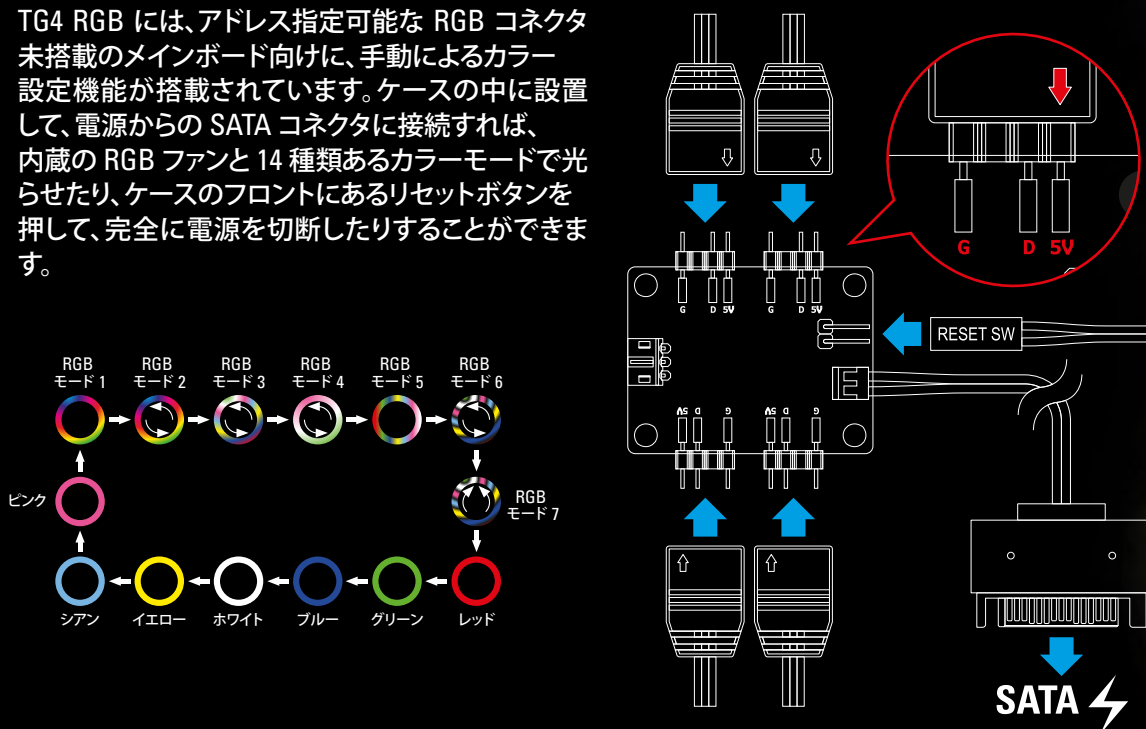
TG4 RGB には、アドレス指定可能な RGB コネクタ未搭載のメインボード向けに、手動によるカラー設定機能が搭載されています。ケースの中に設置して、電源からの SATA コネクタに接続すれば、内蔵の RGB ファンと 14 種類あるカラーモードで光らせたり、ケースのフロントにあるリセットボタンを押して、完全に電源を切断したりすることができます。

RGB モード 1
RGB モード 2
RGB モード 3
RGB モード 4
RGB モード 5
RGB モード 6
RGB モード 7
レッド
グリーン
ブルー
ホワイト
イエロー
シアン
ピンク

G D 5V
G D 5V
G D 5V
5V D G
5V D G
RESET SW
SATA